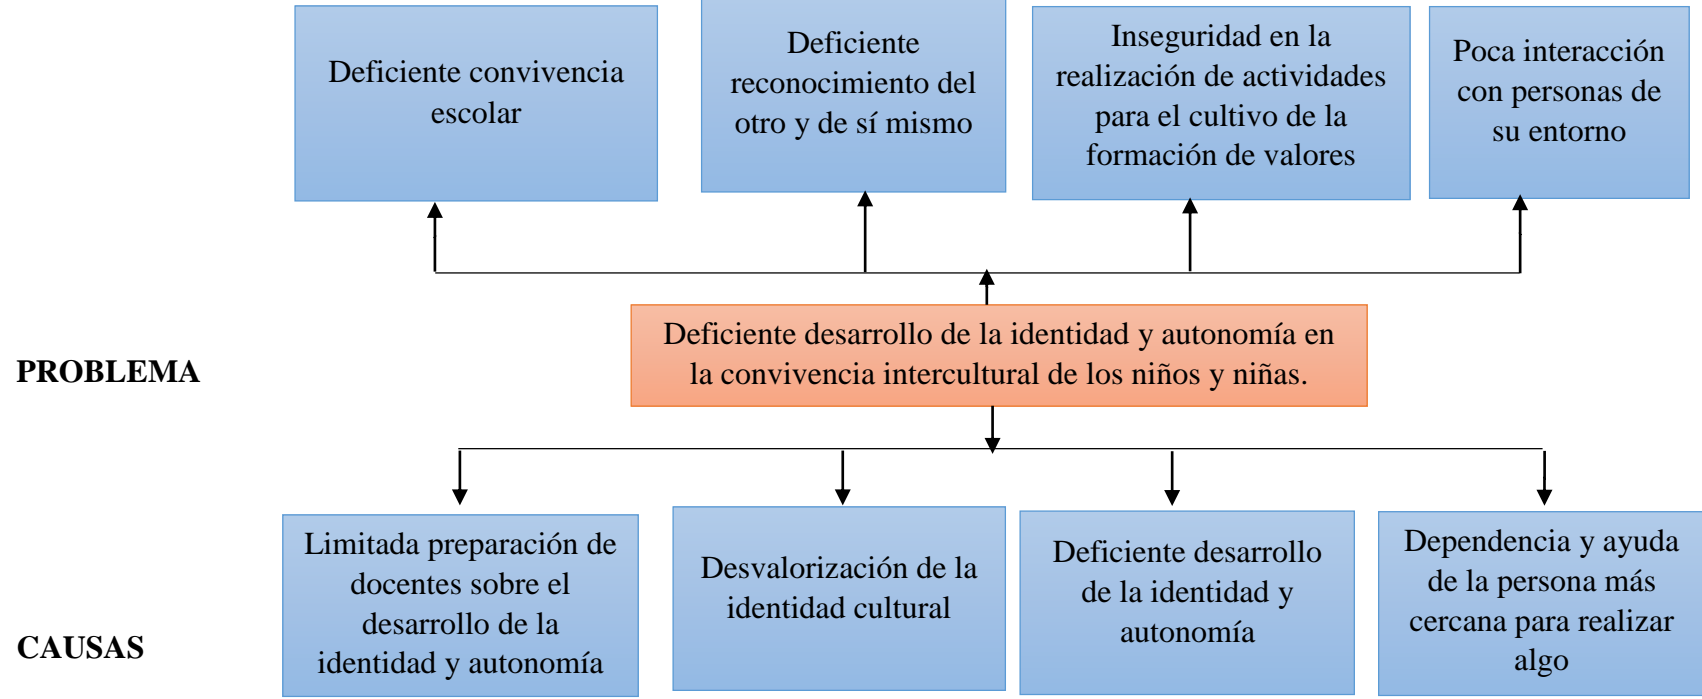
Deficiente convivencia escolar

Deficiente reconocimiento del otro y de sí mismo

Inseguridad en la realización de actividades para el cultivo de la formación de valores

Poca interacción con personas de su entorno

PROBLEMA

Deficiente desarrollo de la identidad y autonomía en la convivencia intercultural de los niños y niñas.

CAUSAS

Limitada preparación de docentes sobre el desarrollo de la identidad y autonomía

Desvalorización de la identidad cultural

Deficiente desarrollo de la identidad y autonomía

Dependencia y ayuda de la persona más cercana para realizar algo